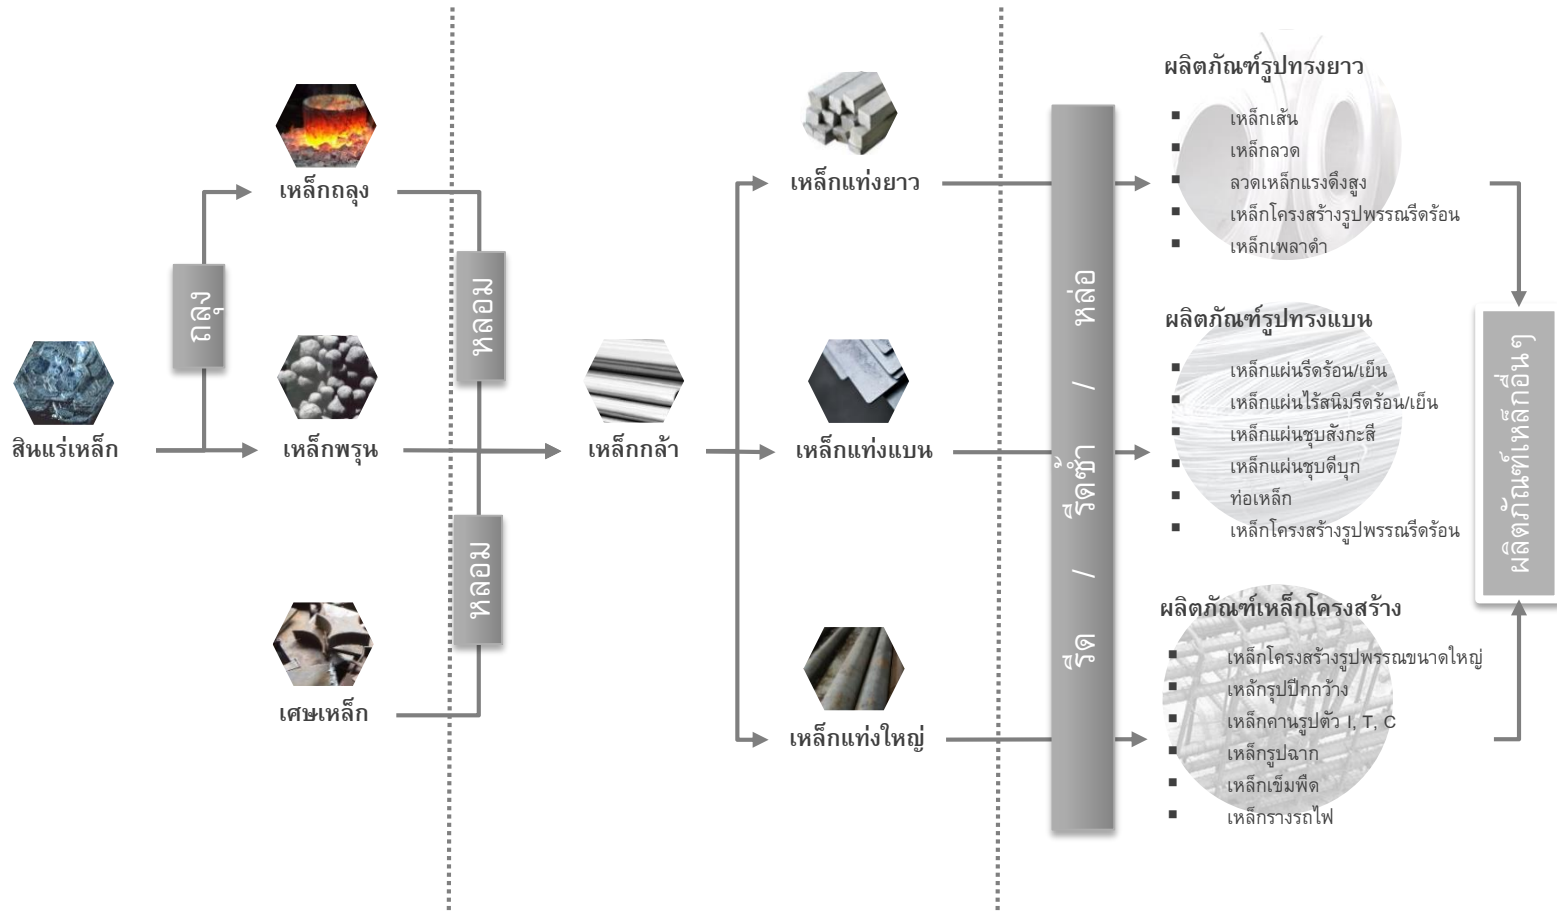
สินแร่เหล็ก

ถลุง

เหล็กถลุง

เหล็กพรุน

เศษเหล็ก

หลอม

หลอม

เหล็กกล้า

เหล็กแท่งยาว

เหล็กแท่งแบน

เหล็กแท่งใหญ่

รีด / รีดซ้ำ / หล่อ

ผลิตภัณฑ์รูปทรงยาว

- เหล็กเส้น
- เหล็กลวด
- ลวดเหล็กแรงดึงสูง
- เหล็กโครงสร้างรูปพรรณรีดร้อน
- เหล็กเพลาดำ

ผลิตภัณฑ์รูปทรงแบน

- เหล็กแผ่นรีดร้อน/เย็น
- เหล็กแผ่นไร้สนิมรีดร้อน/เย็น
- เหล็กแผ่นชุบสังกะสี
- เหล็กแผ่นชุบดีบุก
- ท่อเหล็ก
- เหล็กโครงสร้างรูปพรรณรีดร้อน

ผลิตภัณฑ์เหล็กโครงสร้าง

- เหล็กโครงสร้างรูปพรรณขนาดใหญ่
- เหล็กรูปปีกกว้าง
- เหล็กคานรูปตัว I, T, C
- เหล็กรูปฉาก
- เหล็กเข็มพืด
- เหล็กรางรถไฟ

ผลิตภัณฑ์เหล็กอื่นๆ